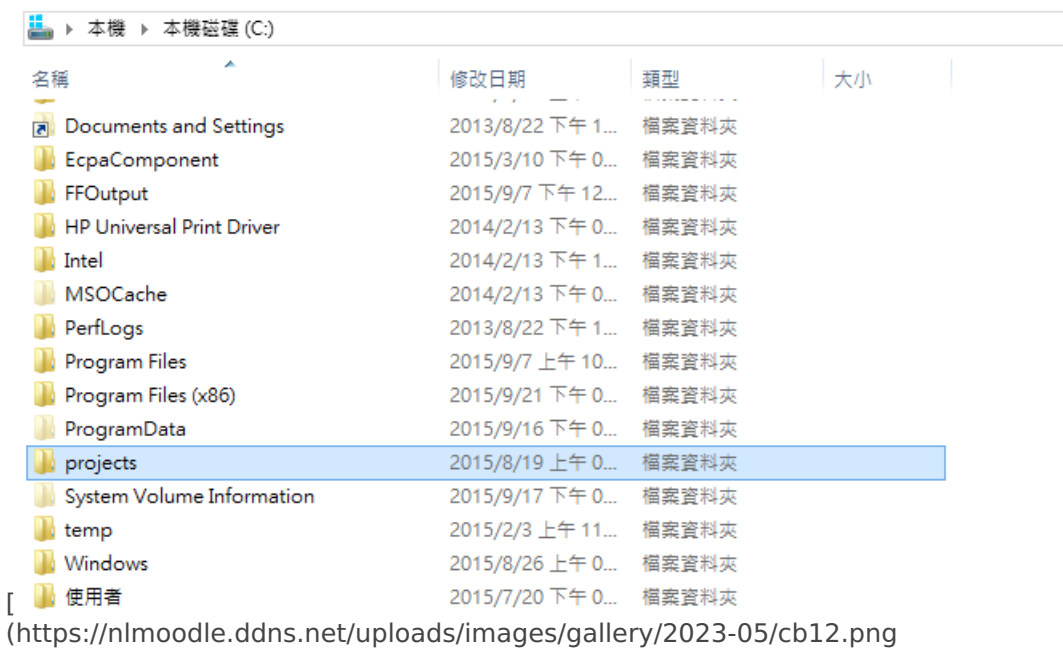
本機 ▸ 本機磁碟 (C:)

| 名稱 | 修改日期 | 類型 | 大小 |
|---|---|---|---|
| Documents and Settings | 2013/8/22 下午 1... | 檔案資料夾 | |
| EcpaComponent | 2015/3/10 下午 0... | 檔案資料夾 | |
| FFOutput | 2015/9/7 下午 12... | 檔案資料夾 | |
| HP Universal Print Driver | 2014/2/13 下午 0... | 檔案資料夾 | |
| Intel | 2014/2/13 下午 1... | 檔案資料夾 | |
| MSOCache | 2014/2/13 下午 0... | 檔案資料夾 | |
| PerfLogs | 2013/8/22 下午 1... | 檔案資料夾 | |
| Program Files | 2015/9/7 上午 10... | 檔案資料夾 | |
| Program Files (x86) | 2015/9/21 下午 0... | 檔案資料夾 | |
| ProgramData | 2015/9/16 下午 0... | 檔案資料夾 | |
| projects | 2015/8/19 上午 0... | 檔案資料夾 | |
| System Volume Information | 2015/9/17 下午 0... | 檔案資料夾 | |
| temp | 2015/2/3 上午 11... | 檔案資料夾 | |
| Windows | 2015/8/26 上午 0... | 檔案資料夾 | |
| 使用者 | 2015/7/20 下午 0... | 檔案資料夾 | |

[
(https://nlmoodle.ddns.net/uploads/images/gallery/2023-05/cb12.png